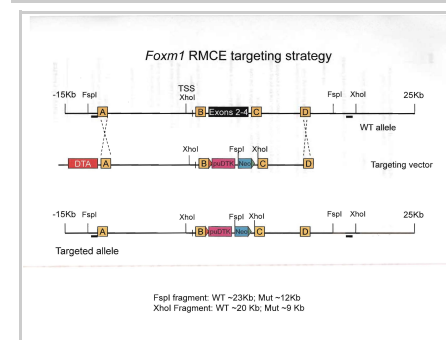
Foxm1 RMCE targeting strategy

-15Kb FspI TSS XhoI FspI XhoI 25Kb
A B Exons 2-4 C D
WT allele

DTA A XhoI B puΔTK Neo FspI XhoI C D
Targeting vector

-15Kb FspI XhoI FspI XhoI FspI XhoI 25Kb
A B puΔTK Neo C D
Targeted allele

FspI fragment: WT ~23Kb; Mut ~12Kb
XhoI Fragment: WT ~20 Kb; Mut ~9 Kb